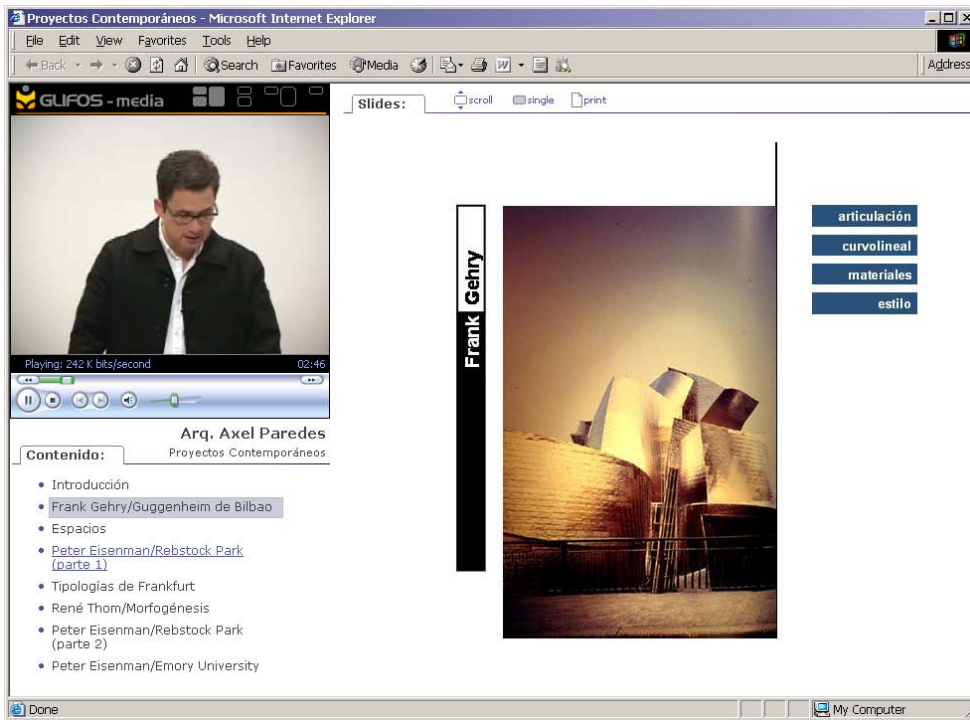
Proyectos Contemporáneos - Microsoft Internet Explorer

File Edit View Favorites Tools Help

Back Search Favorites Media Address

GLIFOS - media

Slides: scroll single print

Frank Gehry

articulación
curvolineal
materiales
estilo

Playing: 242 K bits/second 02:46

Arq. Axel Paredes
Proyectos Contemporáneos

Contenido:

• Introducción
• Frank Gehry/Guggenheim de Bilbao
• Espacios
• Peter Eisenman/Rebstock Park (parte 1)
• Tipologías de Frankfurt
• René Thom/Morfogénesis
• Peter Eisenman/Rebstock Park (parte 2)
• Peter Eisenman/Emory University

Done

My Computer